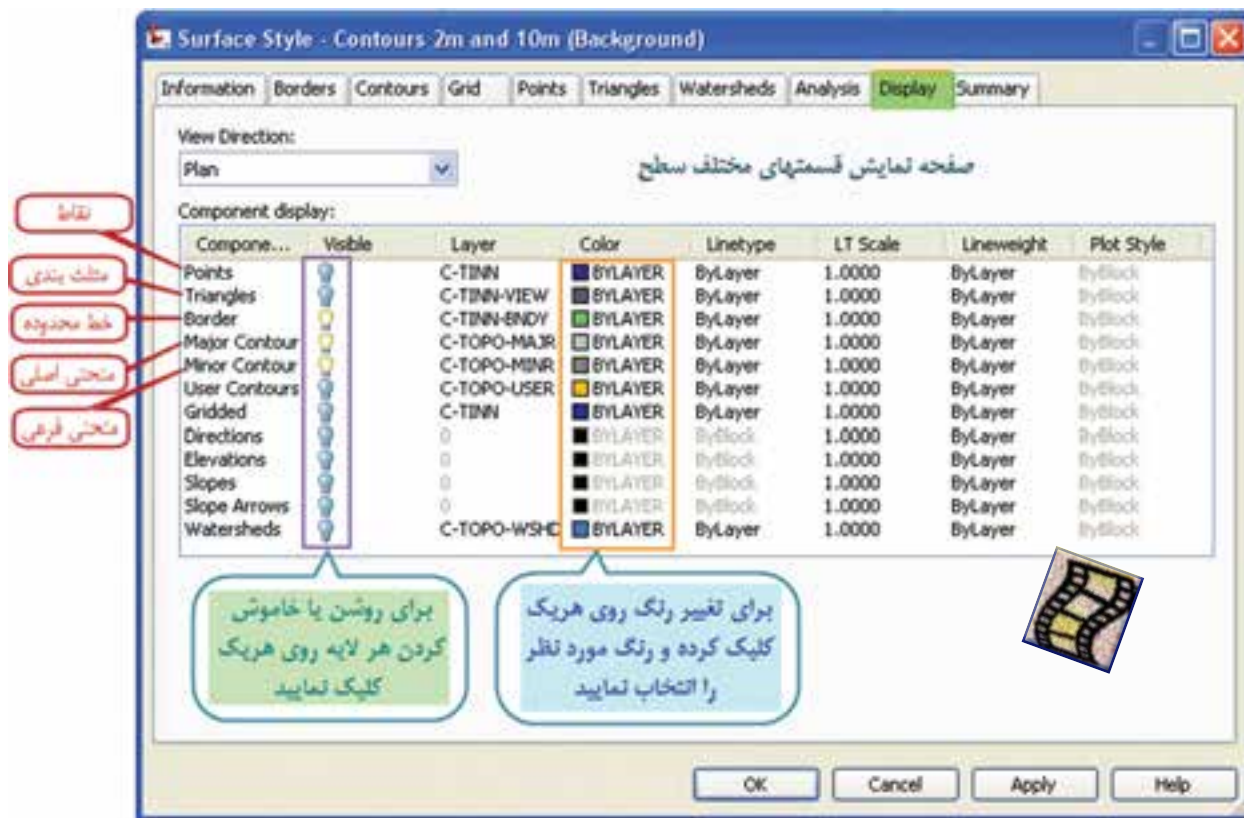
Surface Style - Contours 2m and 10m (Background)

Information | Borders | Contours | Grid | Points | Triangles | Watersheds | Analysis | Display | Summary

View Direction:
Plan

صفحه نمایش قسمتهای مختلف سطح

Component display:

| Compone... | Visible | Layer | Color | Linetype | LT Scale | Lineweight | Plot Style |
|---|---|---|---|---|---|---|---|
| Points | | C-TINN | BYLAYER | ByLayer | 1.0000 | ByLayer | ByBlock |
| Triangles | | C-TINN-VIEW | BYLAYER | ByLayer | 1.0000 | ByLayer | ByBlock |
| Border | | C-TINN-BNDY | BYLAYER | ByLayer | 1.0000 | ByLayer | ByBlock |
| Major Contour | | C-TOPO-MAJR | BYLAYER | ByLayer | 1.0000 | ByLayer | ByBlock |
| Minor Contour | | C-TOPO-MINR | BYLAYER | ByLayer | 1.0000 | ByLayer | ByBlock |
| User Contours | | C-TOPO-USER | BYLAYER | ByLayer | 1.0000 | ByLayer | ByBlock |
| Gridded | | C-TINN | BYLAYER | ByLayer | 1.0000 | ByLayer | ByBlock |
| Directions | | 0 | BYLAYER | ByBlock | 1.0000 | ByLayer | ByBlock |
| Elevations | | 0 | BYLAYER | ByBlock | 1.0000 | ByLayer | ByBlock |
| Slopes | | 0 | BYLAYER | ByBlock | 1.0000 | ByLayer | ByBlock |
| Slope Arrows | | 0 | BYLAYER | ByBlock | 1.0000 | ByLayer | ByBlock |
| Watersheds | | C-TOPO-WSHD | BYLAYER | ByLayer | 1.0000 | ByLayer | ByBlock |

نقاط
مثلث بندی
خط محدوده
منحنی اصلی
منحنی فرعی

برای روشن یا خاموش کردن هر لایه روی هریک کلیک نمایید

برای تغییر رنگ روی هریک کلیک کرده و رنگ مورد نظر را انتخاب نمایید

OK | Cancel | Apply | Help